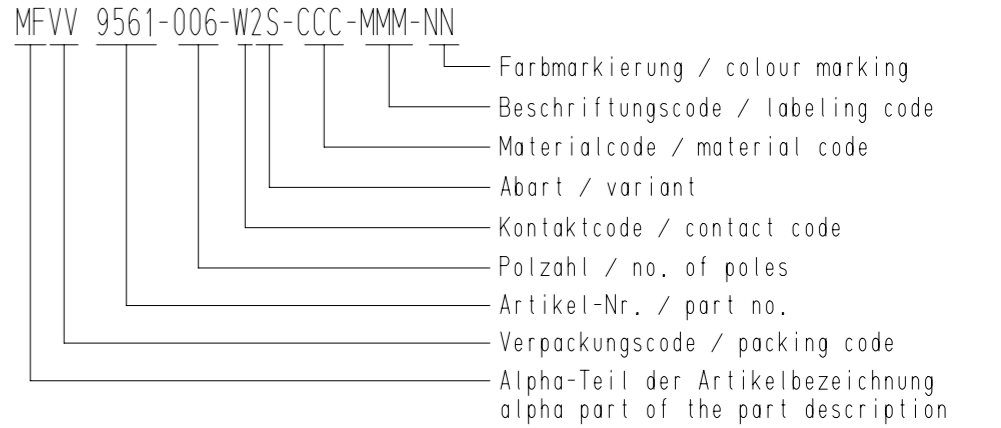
MFVV 9561-006-W2S-CCC-MMM-NN

Farbmarkierung / colour marking

Beschriftungscode / labeling code

Materialcode / material code

Abart / variant

Kontaktcode / contact code

Polzahl / no. of poles

Artikel-Nr. / part no.

Verpackungscode / packing code

Alpha-Teil der Artikelbezeichnung
alpha part of the part description